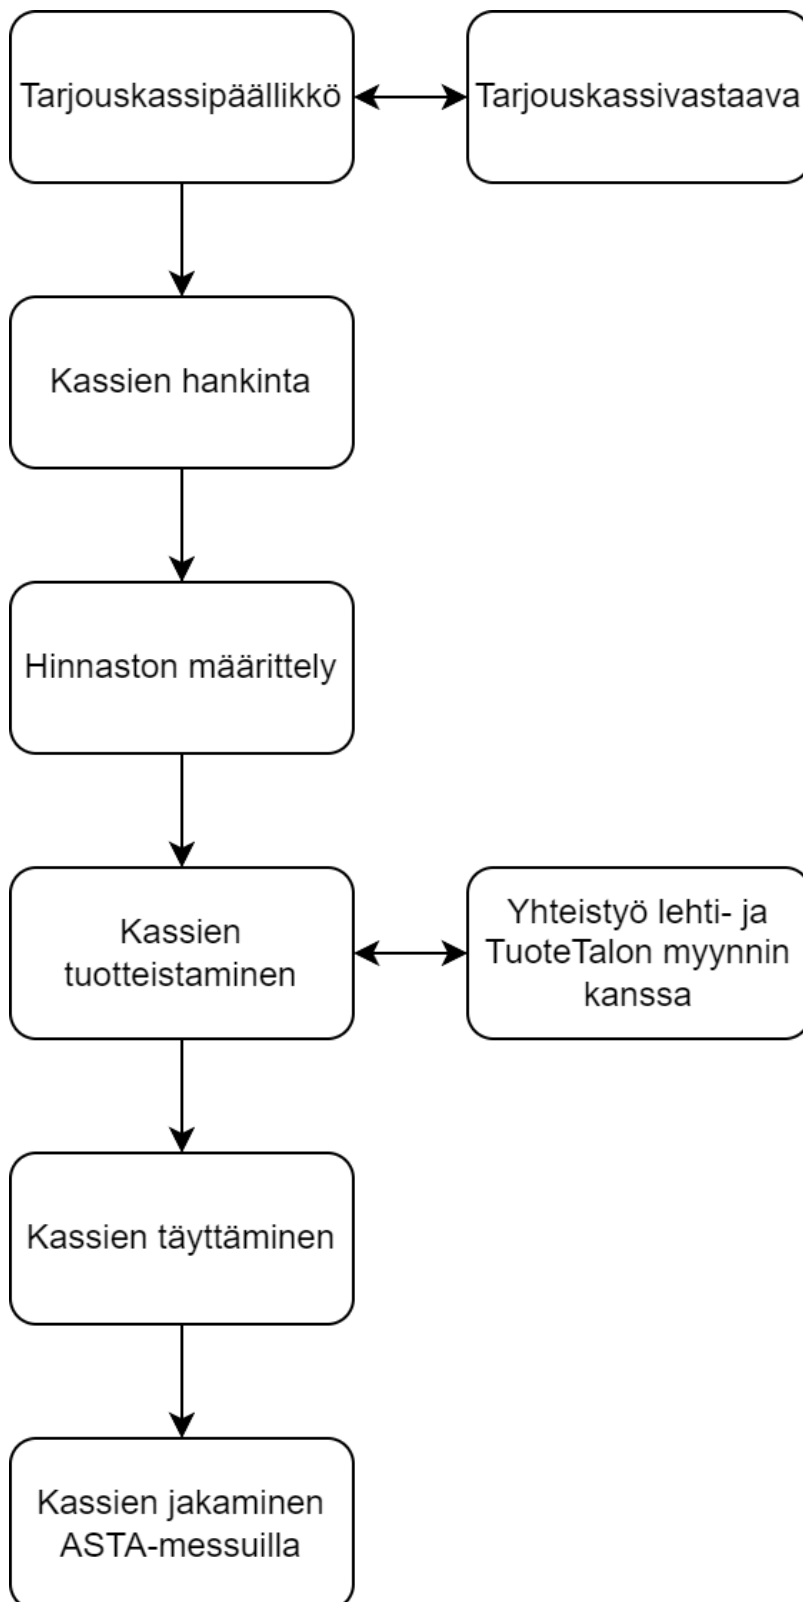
Tarjouskassipäällikkö

Tarjouskassivastaava

Kassien hankinta

Hinnaston määrittely

Kassien tuotteistaminen

Yhteistyö lehti- ja TuoteTalon myynnin kanssa

Kassien täyttäminen

Kassien jakaminen ASTA-messuilla